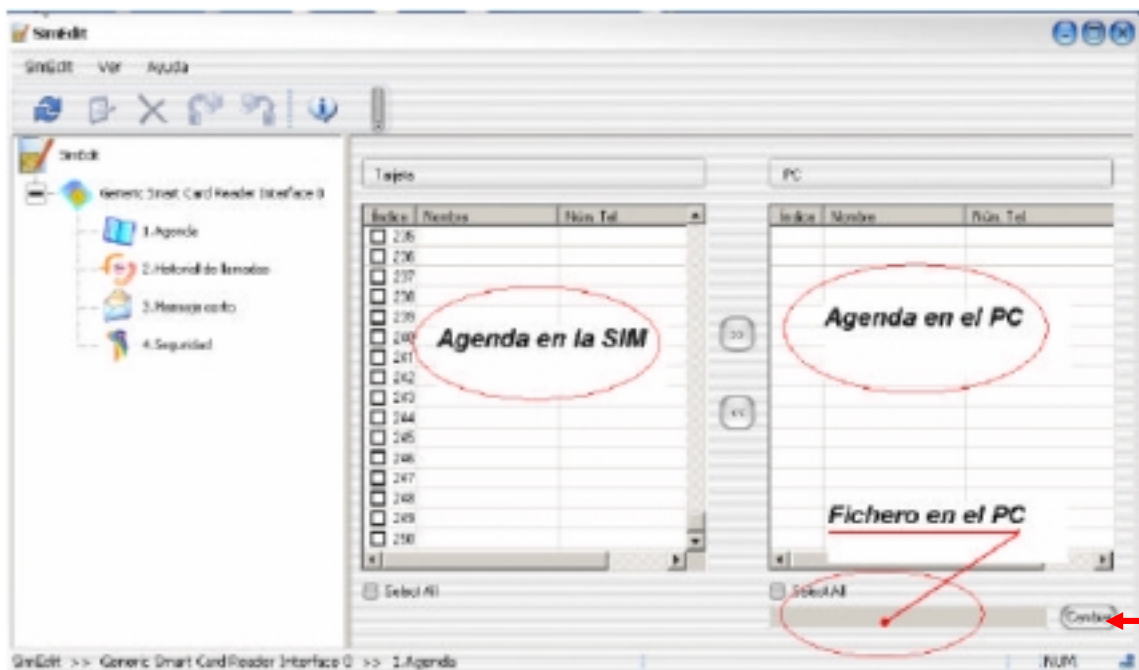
SimEdit

SimEdit Ver Ayuda

SimEdit

Generic Smart Card Reader Interface 0

1.Agenda

2.Historial de llamadas

3.Mensaje corto

4.Seguridad

Tarjeta

| Indice | Nombre | Núm Tel |
|---|---|---|
| 235 | | |
| 236 | | |
| 237 | | |
| 238 | | |
| 239 | | |
| 240 | | |
| 241 | | |
| 242 | | |
| 243 | | |
| 244 | | |
| 245 | | |
| 246 | | |
| 247 | | |
| 248 | | |
| 249 | | |
| 250 | | |

Agenda en la SIM

Select All

>>

<<

PC

| Indice | Nombre | Núm Tel |
|---|---|---|

Agenda en el PC

Fichero en el PC

Select All

Cambiar

SimEdit >> Generic Smart Card Reader Interface 0 >> 1.Agenda

NUM